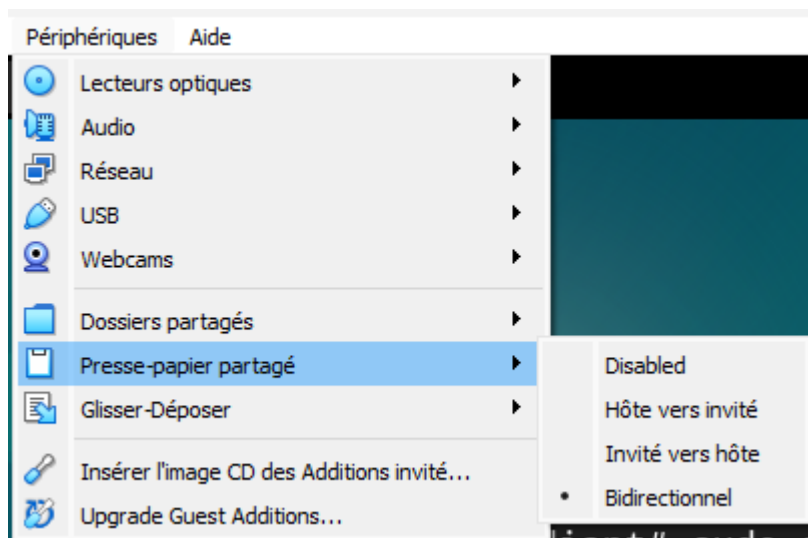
Périphériques Aide

Lecteurs optiques
Audio
Réseau
USB
Webcams
Dossiers partagés
Presse-papier partagé
Glisser-Déposer
Insérer l'image CD des Additions invité...
Upgrade Guest Additions...

Disabled
Hôte vers invité
Invité vers hôte
Bidirectionnel